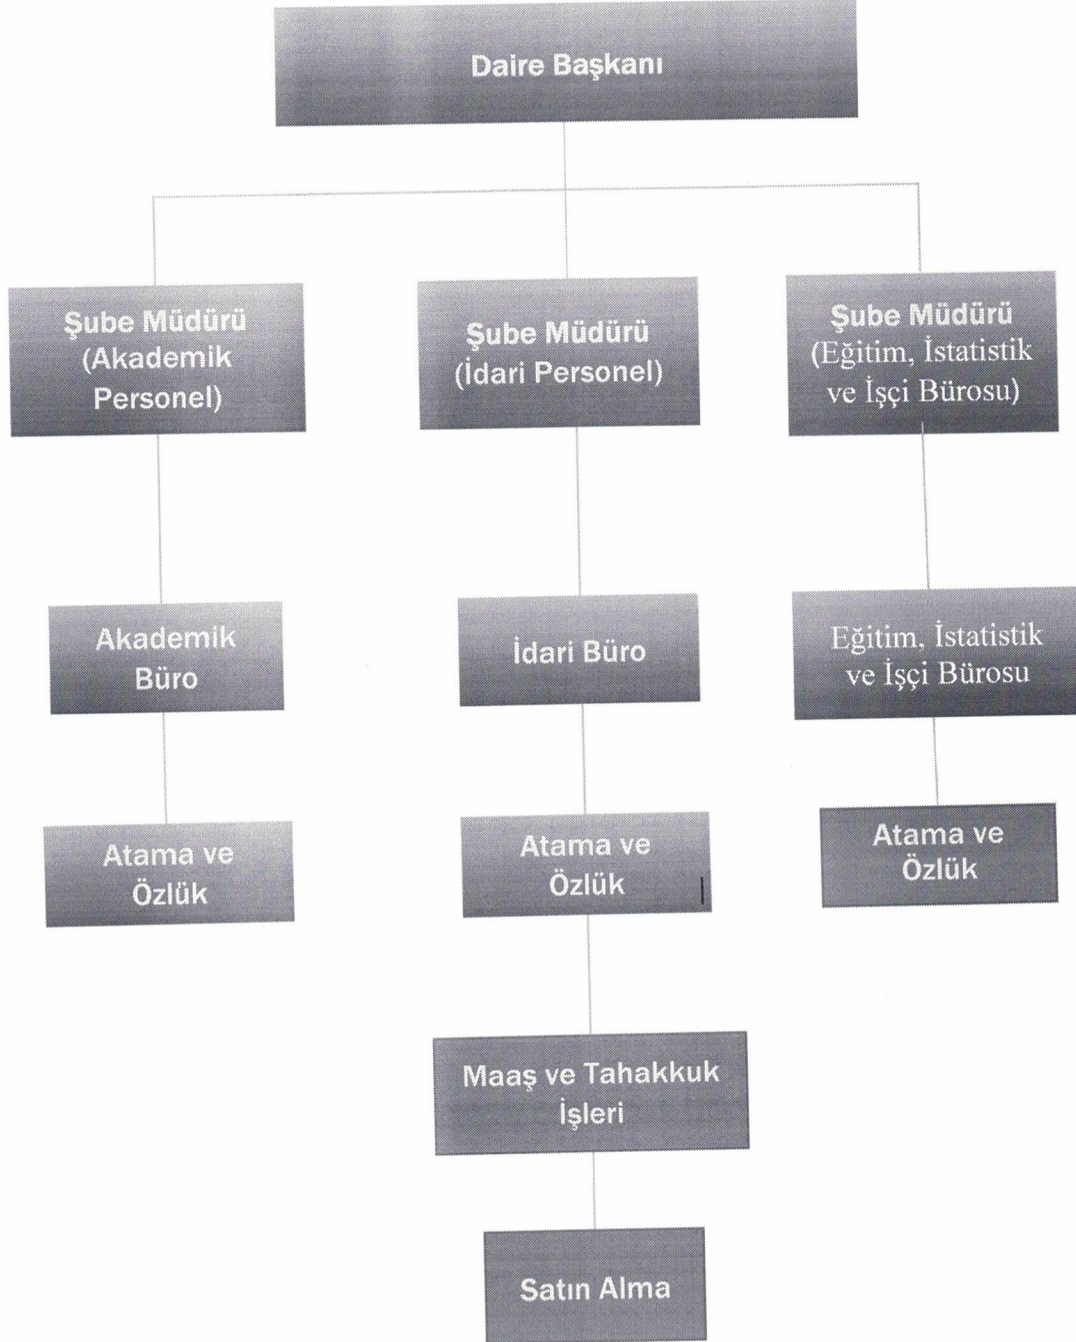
Daire Başkanı

Şube Müdürü (Akademik Personel)

Şube Müdürü (İdari Personel)

Şube Müdürü (Eğitim, İstatistik ve İşçi Bürosu)

Akademik Büro

İdari Büro

Eğitim, İstatistik ve İşçi Bürosu

Atama ve Özlük

Atama ve Özlük

Atama ve Özlük

Maaş ve Tahakkuk İşleri

Satın Alma